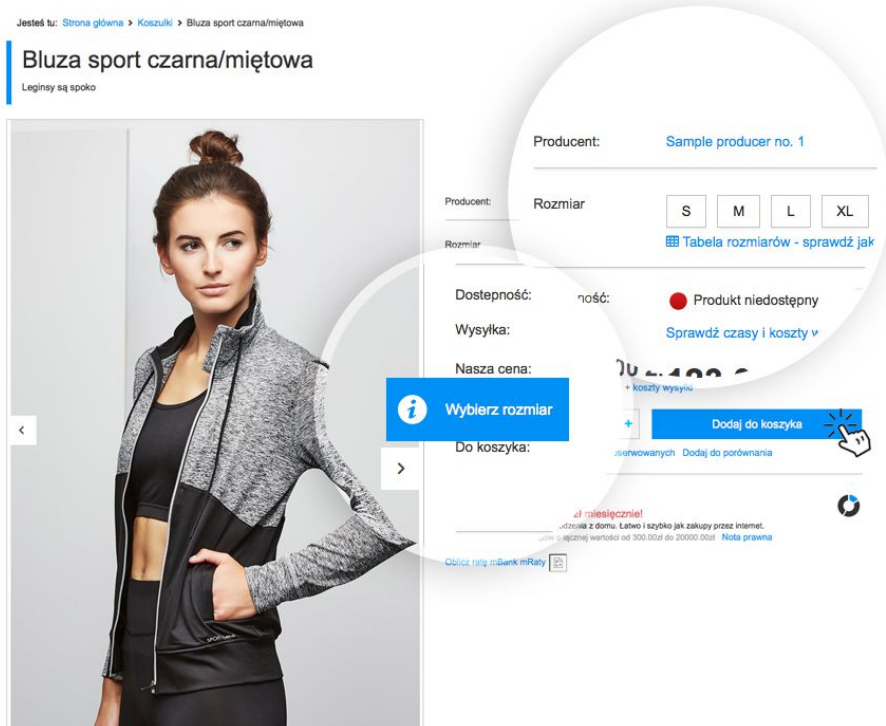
Jesteś tu: Strona główna > Koszulki > Bluza sport czarna/miętowa

Bluza sport czarna/miętowa

Leginsy są spoko

Producent:

Rozmiar

Producent: Sample producer no. 1

Rozmiar S M L XL

Tabela rozmiarów - sprawdź jak

Dostepność: ność: Produkt niedostępny

Wysyłka: Sprawdź czasy i koszty w

Nasza cena: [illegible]

+ koszty wysyłki

Wybierz rozmiar

+ Dodaj do koszyka

Do koszyka: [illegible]serwowanych Dodaj do porównania

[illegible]ł miesięcznie!
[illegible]dzenia z domu. Łatwo i szybko jak zakupy przez internet.
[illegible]ącznej wartości od 300.00zł do 20000.00zł Nota prawna

Oblicz ratę mBank mRaty